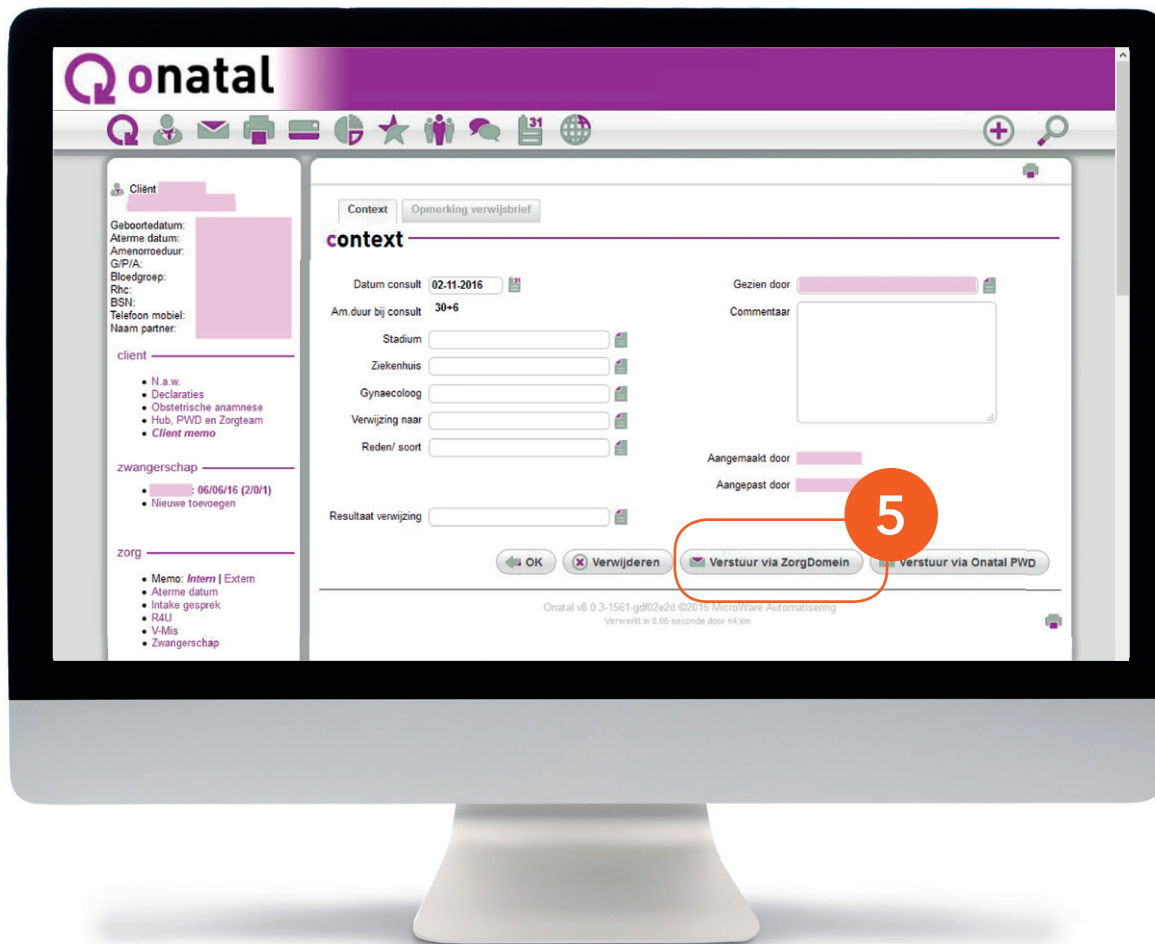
onatal

Cliënt

Geboortedatum:
Aterme datum:
Amenorroeduur:
G/P/A:
Bloedgroep:
Rhc:
BSN:
Telefoon mobiel:
Naam partner:

client

- N.a.w.
- Declaraties
- Obstetrische anamnese
- Hub, PWD en Zorgteam
- Client memo

zwangerschap

- : 06/06/16 (2/0/1)
- Nieuwe toevoegen

zorg

- Memo: Intern | Extern
- Aterme datum
- Intake gesprek
- R4U
- V-Mis
- Zwangerschap

Context | Opmerking verwijsbrief

context

Datum consult 02-11-2016
Am.duur bij consult 30+6
Stadium
Ziekenhuis
Gynaecoloog
Verwijzing naar
Reden/ soort
Resultaat verwijzing

Gezien door
Commentaar
Aangemaakt door
Aangepast door

5

OK | Verwijderen | Verstuur via ZorgDomein | Verstuur via Onatal PWD

Onatal v8.0.3-1561-gdf02e2d ©2016 MicroWare Automatisering
Verwerkt in 0.66 seconde door n4 ion